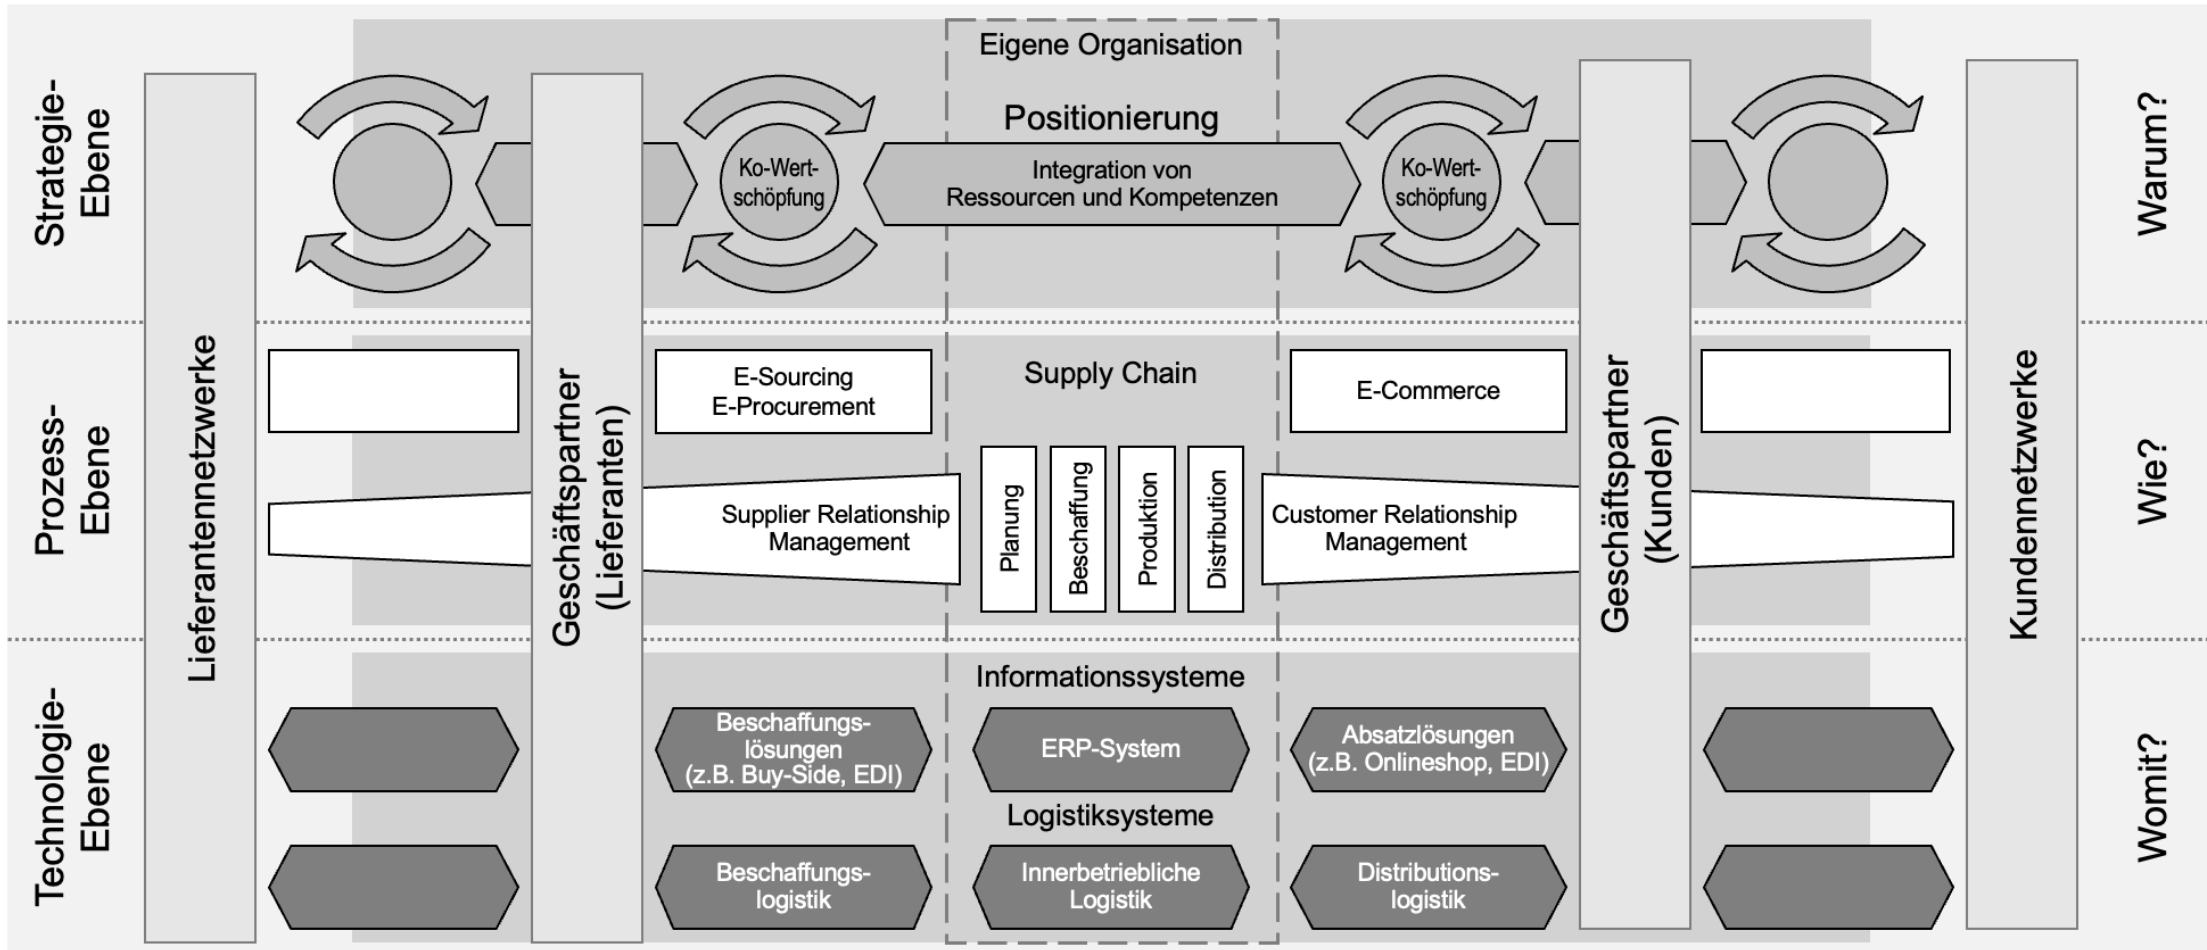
Strategie-Ebene

Prozess-Ebene

Technologie-Ebene

Lieferantennetzwerke

Geschäftspartner (Lieferanten)

Eigene Organisation

Positionierung

Ko-Wertschöpfung

Integration von Ressourcen und Kompetenzen

Ko-Wertschöpfung

E-Sourcing
E-Procurement

Supply Chain

E-Commerce

Planung

Beschaffung

Produktion

Distribution

Supplier Relationship Management

Customer Relationship Management

Informationssysteme

Beschaffungslösungen (z.B. Buy-Side, EDI)

ERP-System

Absatzlösungen (z.B. Onlineshop, EDI)

Logistiksysteme

Beschaffungslogistik

Innerbetriebliche Logistik

Distributionslogistik

Geschäftspartner (Kunden)

Kundennetzwerke

Warum?

Wie?

Womit?